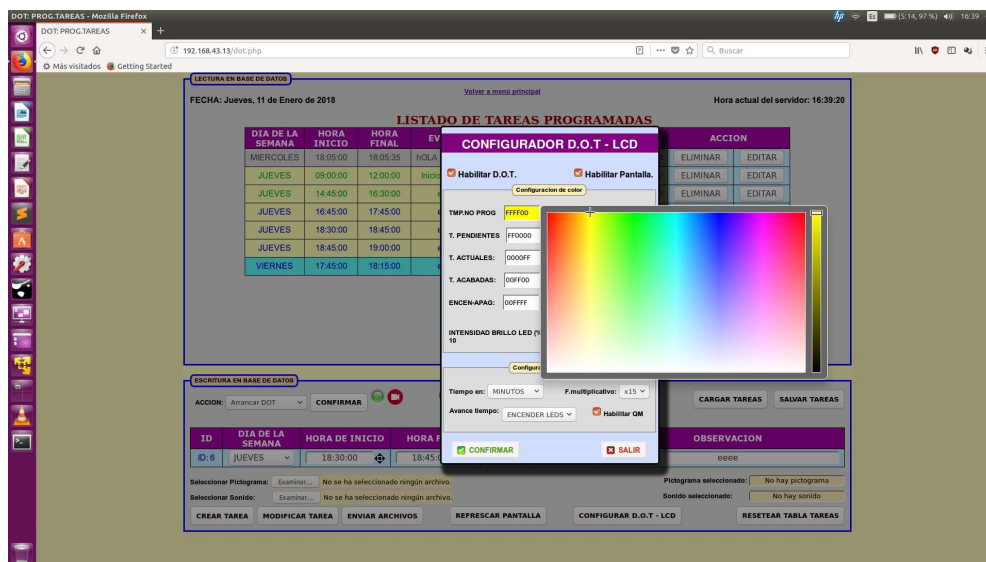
DOT: PROG.TAREAS - Mozilla Firefox
(5:14, 97 %) 16:39
DOT: PROG.TAREAS
192.168.43.13/dot.php
Buscar
Más visitados Getting Started

LECTURA EN BASE DE DATOS
Volver a menú principal
FECHA: Jueves, 11 de Enero de 2018
Hora actual del servidor: 16:39:20
LISTADO DE TAREAS PROGRAMADAS

| DIA DE LA SEMANA | HORA INICIO | HORA FINAL | EV | ACCION | |
|---|---|---|---|---|---|
| MIERCOLES | 18:05:00 | 18:05:35 | hOLA | ELIMINAR | EDITAR |
| JUEVES | 09:00:00 | 12:00:00 | Inicio | ELIMINAR | EDITAR |
| JUEVES | 14:45:00 | 16:30:00 | | ELIMINAR | EDITAR |
| JUEVES | 16:45:00 | 17:45:00 | | | |
| JUEVES | 18:30:00 | 18:45:00 | | | |
| JUEVES | 18:45:00 | 19:00:00 | | | |
| VIERNES | 17:45:00 | 18:15:00 | | | |

CONFIGURADOR D.O.T - LCD
Habilitar D.O.T.
Habilitar Pantalla.
Configuracion de color
TMP.NO PROG FFFF00
T. PENDIENTES FF0000
T. ACTUALES: 0000FF
T. ACABADAS: 00FF00
ENCEN-APAG: 00FFFF
INTENSIDAD BRILLO LED (% 10
Configura
Tiempo en: MINUTOS
F.multiplicativo: x15
Avance tiempo: ENCENDER LEDS
Habilitar QM
CONFIRMAR
SALIR

ESCRITURA EN BASE DE DATOS
ACCION: Arrancar DOT
CONFIRMAR
CARGAR TAREAS
SALVAR TAREAS

| ID | DIA DE LA SEMANA | HORA DE INICIO | HORA F | OBSERVACION |
|---|---|---|---|---|
| ID: 6 | JUEVES | 18:30:00 | 18:45 | eeee |

Seleccionar Pictograma: Examinar... No se ha seleccionado ningún archivo.
Pictograma seleccionado: No hay pictograma
Seleccionar Sonido: Examinar... No se ha seleccionado ningún archivo.
Sonido seleccionado: No hay sonido
CREAR TAREA
MODIFICAR TAREA
ENVIAR ARCHIVOS
REFRESCAR PANTALLA
CONFIGURAR D.O.T - LCD
RESETEAR TABLA TAREAS